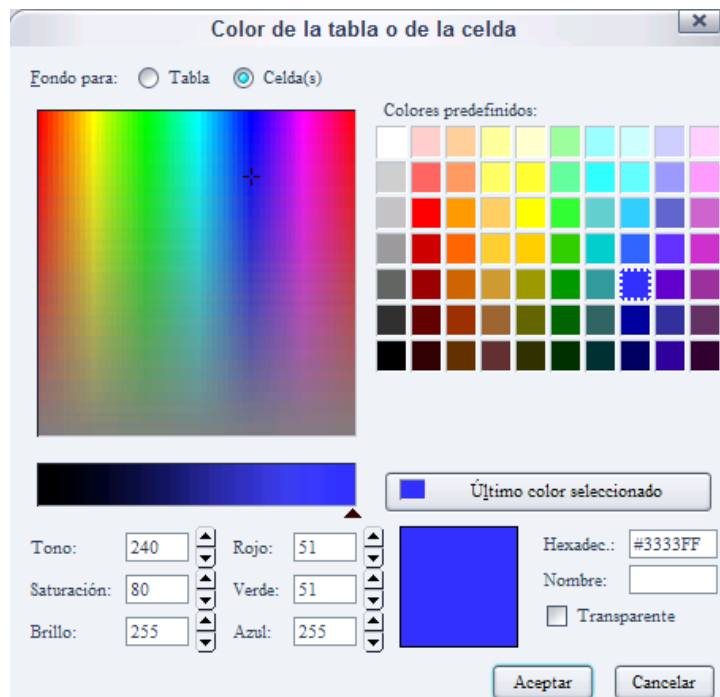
Color de la tabla o de la celda

Fondo para: Tabla Celda(s)

Colores predefinidos:

Último color seleccionado

Tono: 240
Saturación: 80
Brillo: 255

Rojo: 51
Verde: 51
Azul: 255

Hexadec.: #3333FF
Nombre:
Transparente

Aceptar
Cancelar